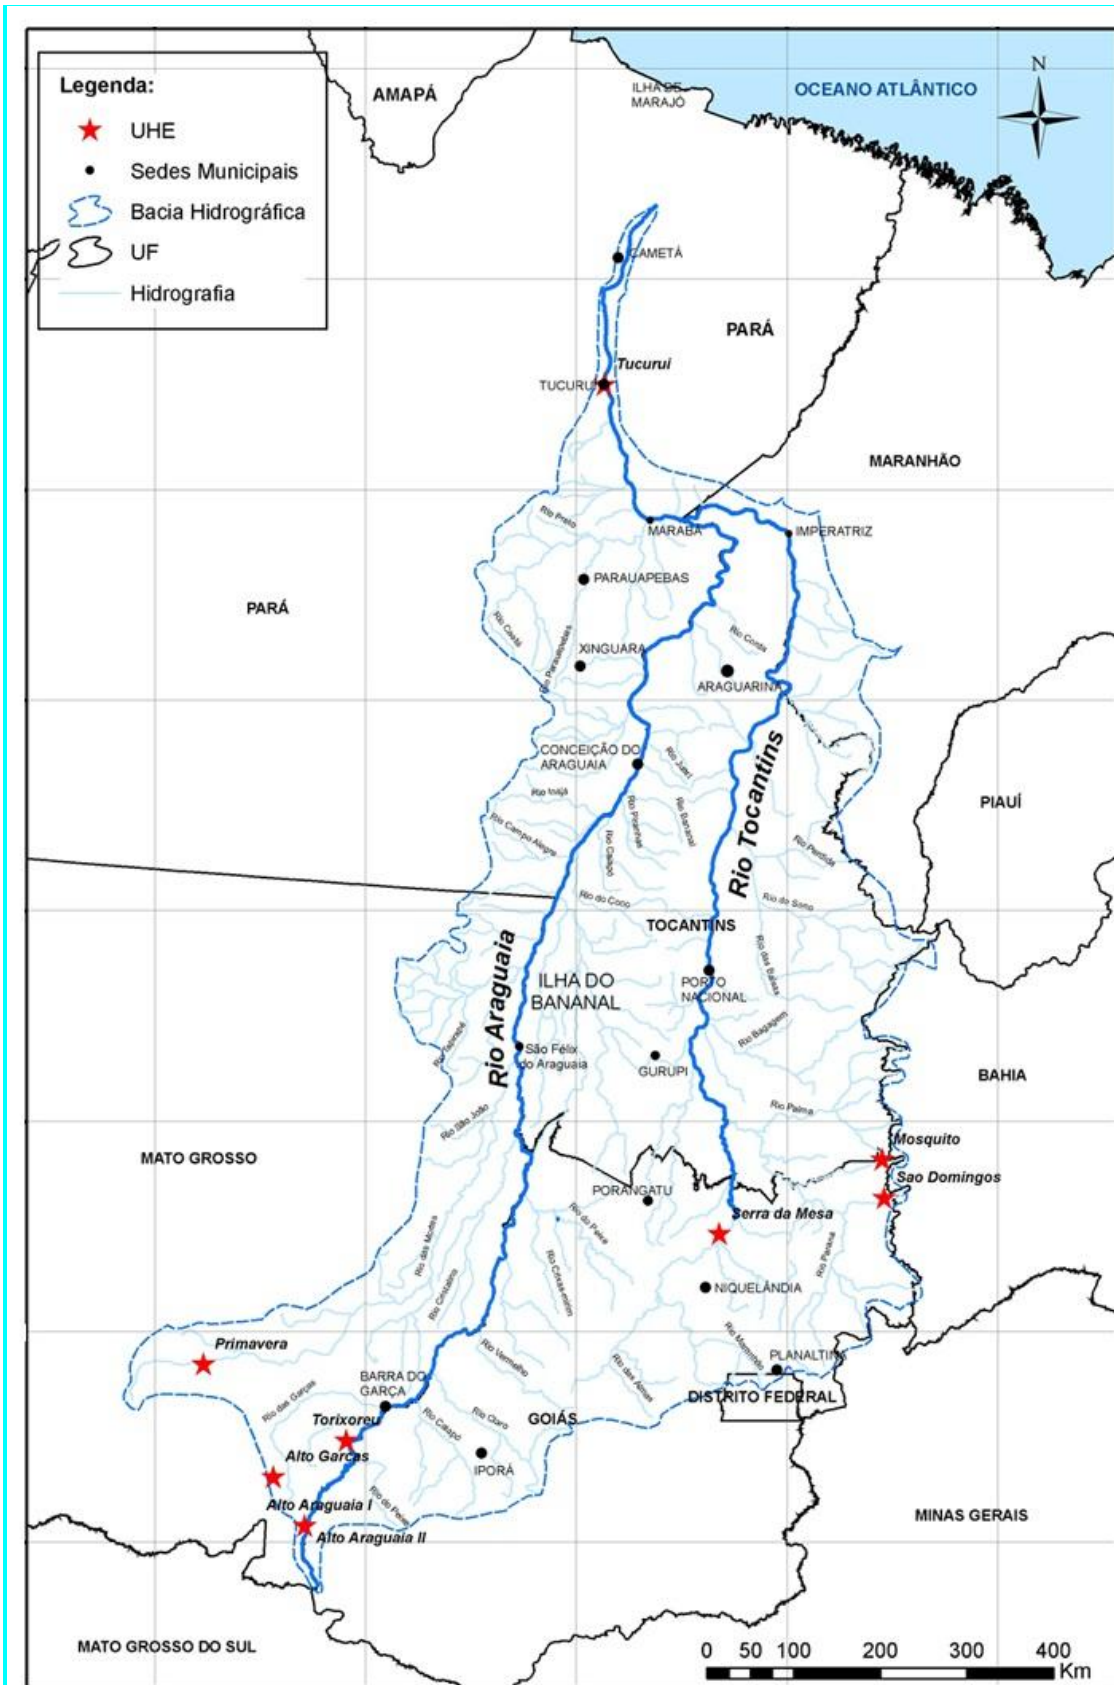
Legenda:
UHE
Sedes Municipais
Bacia Hidrográfica
UF
Hidrografia

AMAPÁ
ILHA DE MARAJÓ
OCEANO ATLÂNTICO
N
CAMETÁ
PARÁ
Tucuruí
TUCURUÍ
MARANHÃO
Rio Preto
MARABÁ
IMPERATRIZ
PARAUAPEBAS
PARÁ
Rio Caeté
Rio Parauapebas
XINGUARA
Rio Corda
ARAGUARINA
Rio Fresco
CONCEIÇÃO DO ARAGUAIA
Rio Juari
Rio Tocantins
PIAUÍ
Rio Inajá
Rio Campo Alegre
Rio Pireneus
Rio Bananal
Rio Cabão
Rio Perdida
Rio do Coco
Rio do Sono
TOCANTINS
Rio Araguaia
ILHA DO BANANAL
PORTO NACIONAL
Rio das Balsas
Rio Tapirapé
São Félix do Araguaia
GURUPI
Rio Bagagem
BAHIA
Rio São João
Rio Palma
MATO GROSSO
Mosquito
Sao Domingos
PORANGATU
Serra da Mesa
Rio do Peixe
Rio das Mortes
Rio Crixás-Açu
Rio Paranã
Rio Cristalino
NIQUELÂNDIA
Primavera
Rio Vermelho
Rio Maranhão
BARRA DO GARÇA
PLANALTINA
Rio das Garças
Rio das Almas
DISTRITO FEDERAL
Torixoreu
Rio Claro
GOIÁS
Rio Caiapó
Alto Garças
IPORÁ
Alto Araguaia I
Rio do Peixe
MINAS GERAIS
Alto Araguaia II
MATO GROSSO DO SUL
0 50 100 200 300 400
Km